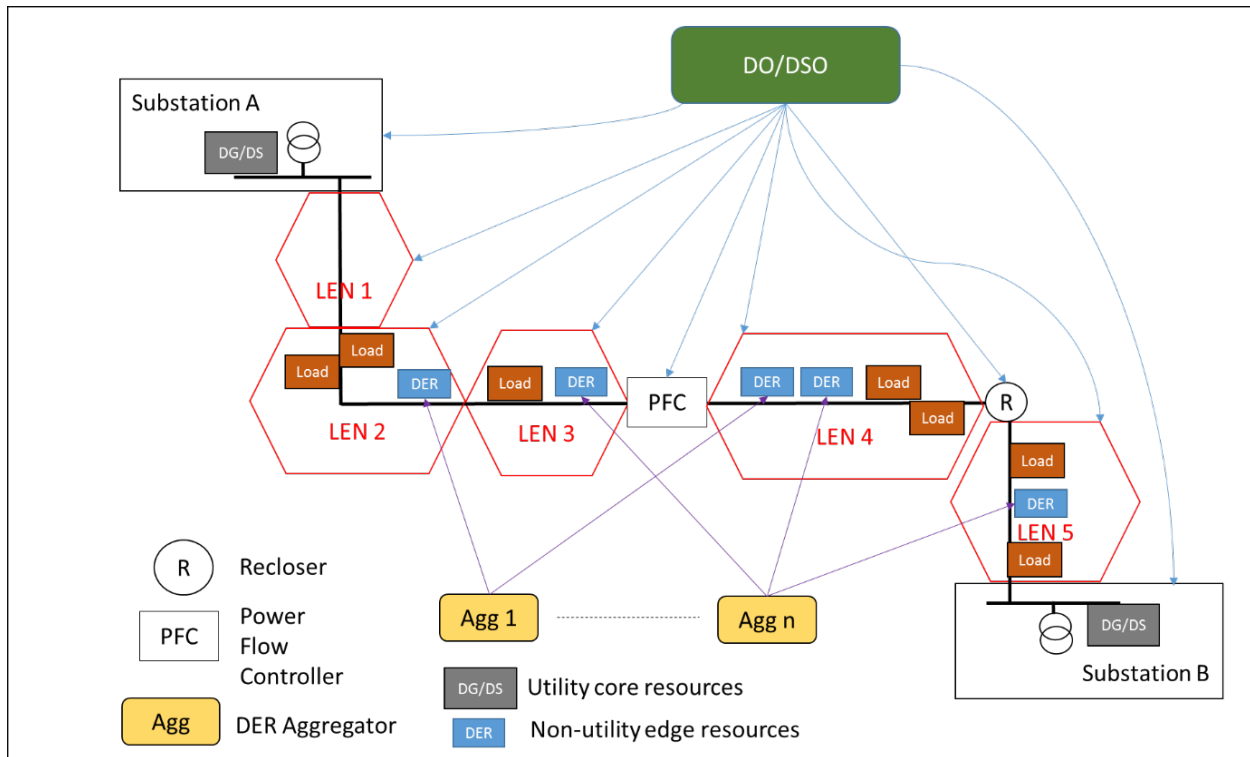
DO/DSO

Substation A

DG/DS

LEN 1

Load

Load

DER

LEN 2

Load

DER

LEN 3

PFC

DER

DER

Load

Load

LEN 4

R

Load

DER

LEN 5

Load

Substation B

DG/DS

R Recloser

PFC Power Flow Controller

Agg DER Aggregator

Agg 1

Agg n

DG/DS Utility core resources

DER Non-utility edge resources